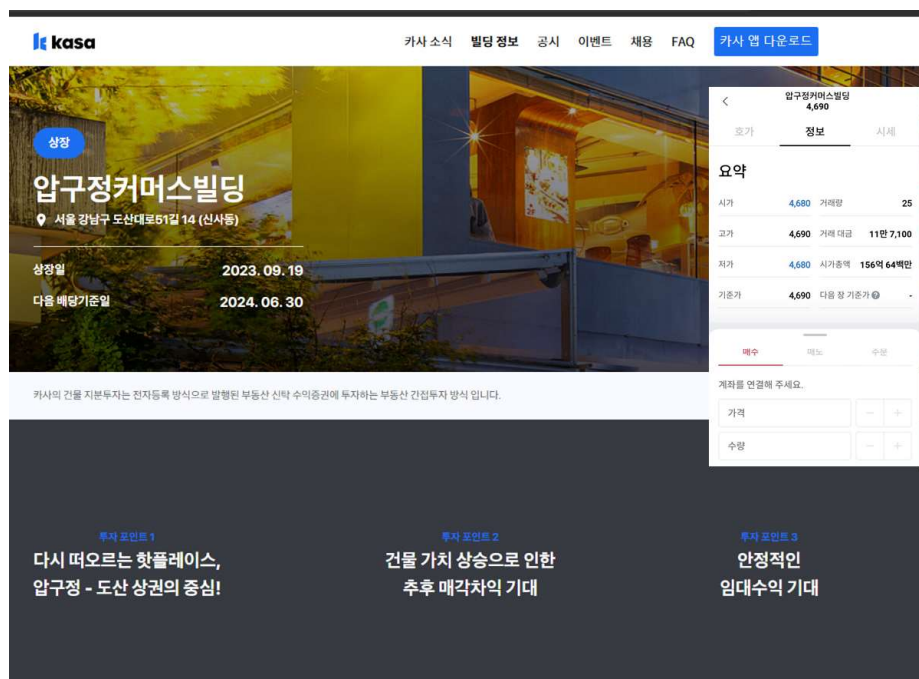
kasa

카사 소식 빌딩 정보 공시 이벤트 채용 FAQ 카사 앱 다운로드

상장

압구정커머스빌딩

서울 강남구 도산대로51길 14 (신사동)

상장일 2023. 09. 19

다음 배당기준일 2024. 06. 30

압구정커머스빌딩
4,690

호가 정보 시세

요약

| 시가 | 4,680 | 거래량 | 25 |
|---|---|---|---|
| 고가 | 4,690 | 거래 대금 | 11만 7,100 |
| 저가 | 4,680 | 시가총액 | 156억 64백만 |
| 기준가 | 4,690 | 다음 장 기준가 | - |

매수 매도 수정

계좌를 연결해 주세요.

가격

수량

카사의 건물 지분투자는 전자등록 방식으로 발행된 부동산 신탁 수익증권에 투자하는 부동산 간접투자 방식 입니다.

투자 포인트 1
다시 떠오르는 핫플레이스, 압구정 - 도산 상권의 중심!

투자 포인트 2
건물 가치 상승으로 인한 추후 매각차익 기대

투자 포인트 3
안정적인 임대수익 기대